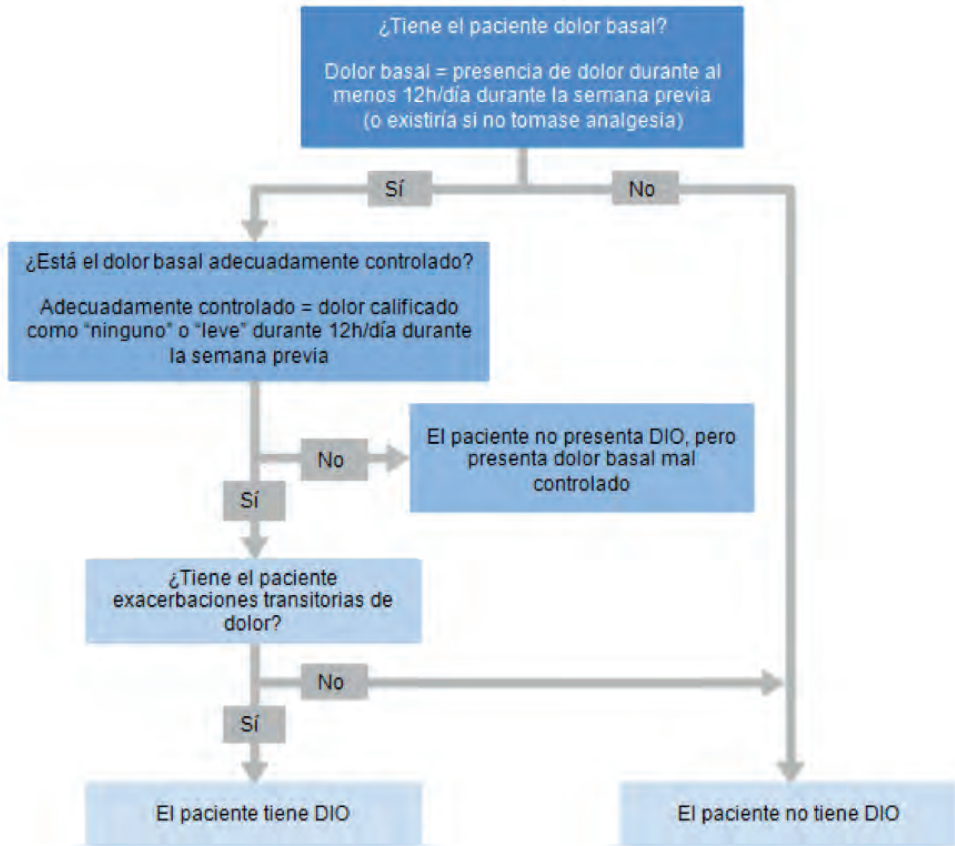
¿Tiene el paciente dolor basal?

Dolor basal = presencia de dolor durante al menos 12h/día durante la semana previa (o existiría si no tomase analgesia)

Sí

No

¿Está el dolor basal adecuadamente controlado?

Adecuadamente controlado = dolor calificado como "ninguno" o "leve" durante 12h/día durante la semana previa

No

El paciente no presenta DIO, pero presenta dolor basal mal controlado

Sí

¿Tiene el paciente exacerbaciones transitorias de dolor?

No

Sí

El paciente tiene DIO

El paciente no tiene DIO